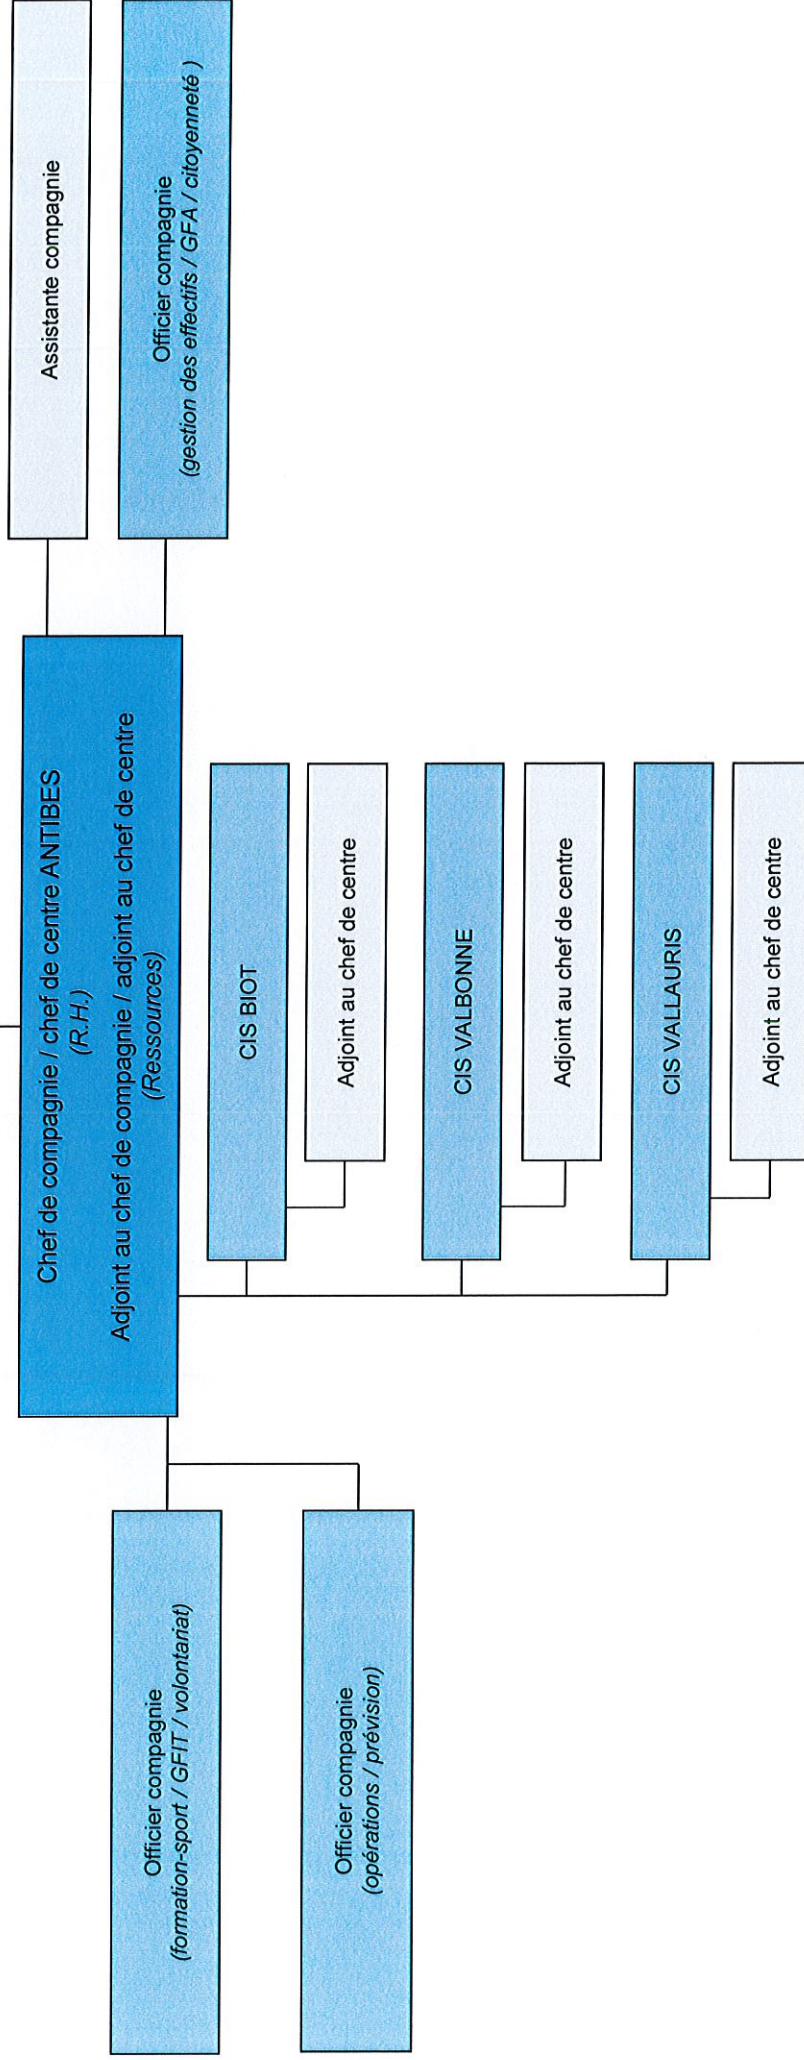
Assistante compagnie

Officier compagnie
(gestion des effectifs / GFA / citoyenneté )

Chef de compagnie / chef de centre ANTIBES
(R.H.)
Adjoint au chef de compagnie / adjoint au chef de centre
(Ressources)

CIS BIOT

Adjoint au chef de centre

CIS VALBONNE

Adjoint au chef de centre

CIS VALLAURIS

Adjoint au chef de centre

Officier compagnie
(formation-sport / GFIT / volontariat)

Officier compagnie
(opérations / prévision)